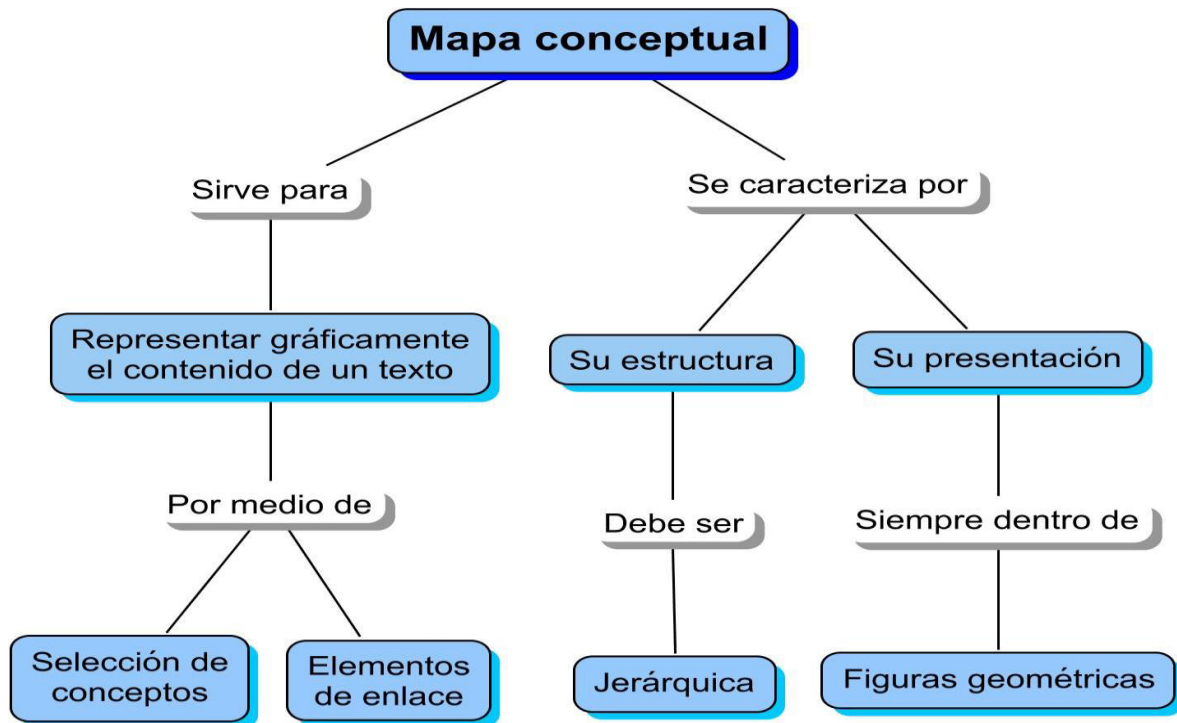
Mapa conceptual

Sirve para

Representar gráficamente el contenido de un texto

Por medio de

Selección de conceptos

Elementos de enlace

Se caracteriza por

Su estructura

Debe ser

Jerárquica

Su presentación

Siempre dentro de

Figuras geométricas